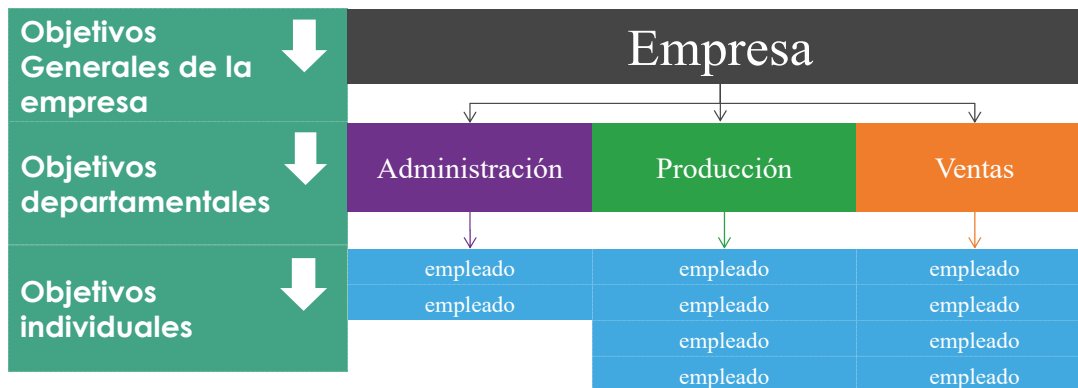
Objetivos Generales de la empresa

Empresa

Objetivos departamentales

| Administración | Producción | Ventas |
|---|---|---|
| empleado | empleado | empleado |
| empleado | empleado | empleado |
| | empleado | empleado |
| | empleado | empleado |

Objetivos individuales